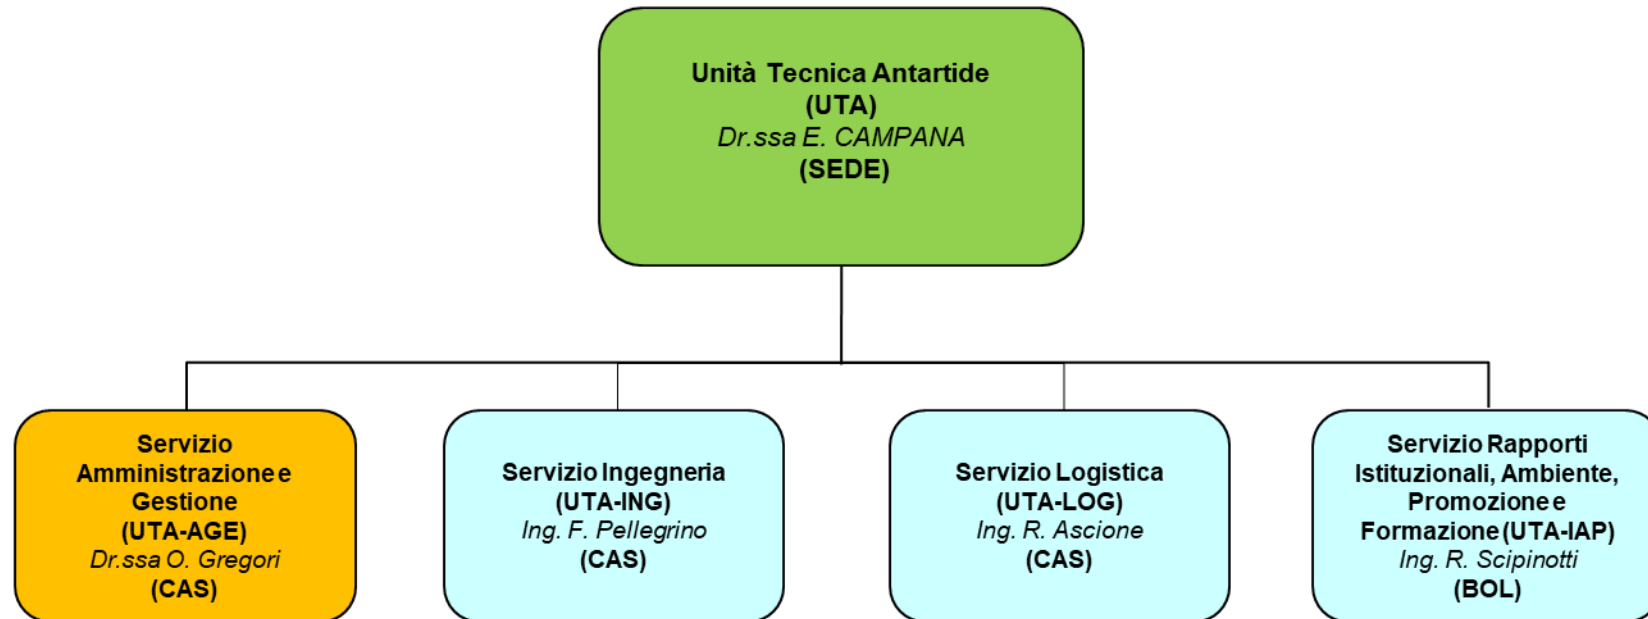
Unità Tecnica Antartide
(UTA)
Dr.ssa E. CAMPANA
(SEDE)

Servizio Amministrazione e Gestione
(UTA-AGE)
Dr.ssa O. Gregori
(CAS)

Servizio Ingegneria
(UTA-ING)
Ing. F. Pellegrino
(CAS)

Servizio Logistica
(UTA-LOG)
Ing. R. Ascione
(CAS)

Servizio Rapporti Istituzionali, Ambiente, Promozione e Formazione (UTA-IAP)
Ing. R. Scipinotti
(BOL)